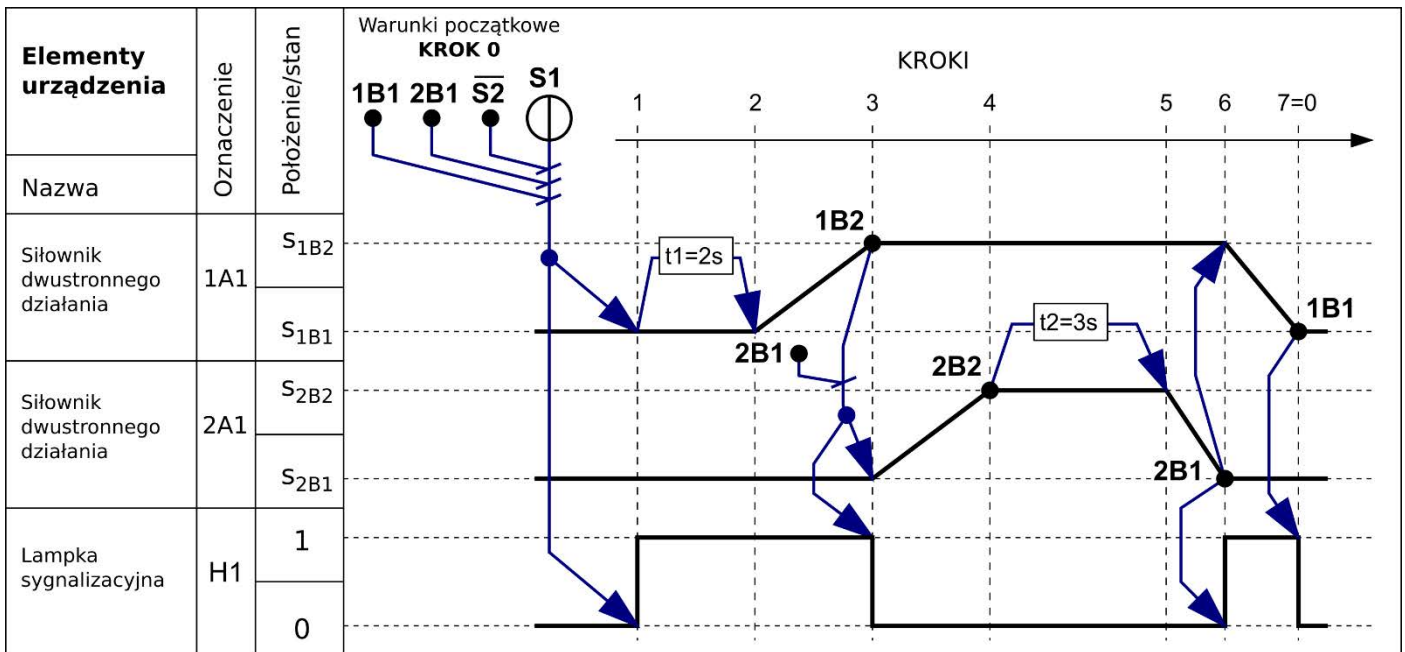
| Elementy urządzenia | Oznaczenie | Położenie/stan |
|---|---|---|
| Nazwa | | |
| Siłownik dwustronnego działania | 1A1 | $s_{1B2}$ |
| | | $s_{1B1}$ |
| Siłownik dwustronnego działania | 2A1 | $s_{2B2}$ |
| | | $s_{2B1}$ |
| Lampka sygnalizacyjna | H1 | 1 |
| | | 0 |

Warunki początkowe
KROK 0

1B1 2B1 $\overline{S2}$ S1

KROKI

1 2 3 4 5 6 7=0

t1=2s

1B2

2B1

2B2

t2=3s

1B1

2B1